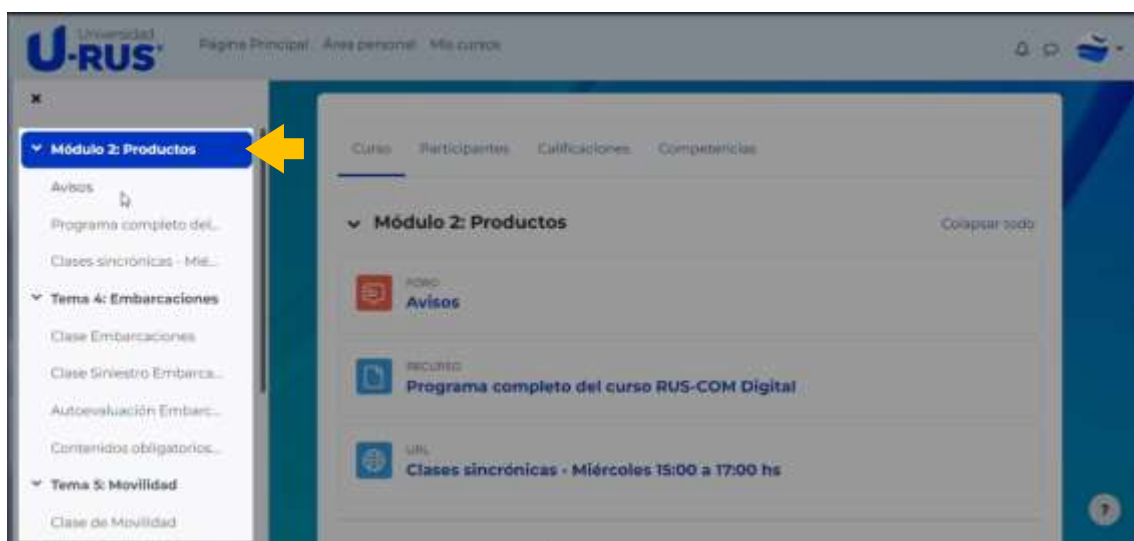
Universidad U-RUS

Página Principal Área personal Mis cursos

×

Módulo 2: Productos

Avisos

Programa completo del...

Clases sincrónicas - Mie...

Tema 4: Embarcaciones

Clase Embarcaciones

Clase Siniestro Embarca...

Autoevaluación Embarc...

Contenidos obligatorios...

Tema 5: Movilidad

Clase de Movilidad

Curso Participantes Calificaciones Competencias

Módulo 2: Productos

Colapsar todo

FORO
Avisos

RECURSO
Programa completo del curso RUS-COM Digital

URL
Clases sincrónicas - Miércoles 15:00 a 17:00 hs

?